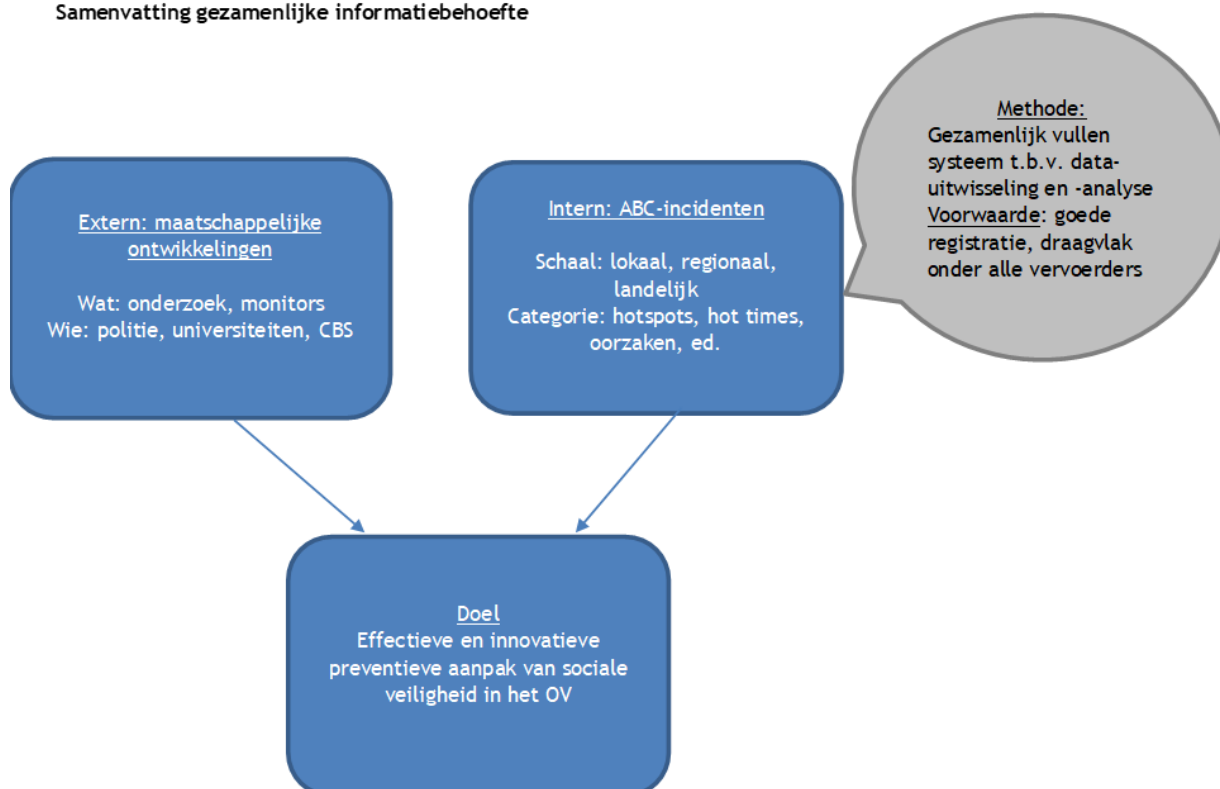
Samenvatting gezamenlijke informatiebehoefte

Extern: maatschappelijke ontwikkelingen

Wat: onderzoek, monitors
Wie: politie, universiteiten, CBS

Intern: ABC-incidenten

Schaal: lokaal, regionaal, landelijk
Categorie: hotspots, hot times, oorzaken, ed.

Methode:
Gezamenlijk vullen systeem t.b.v. data-uitwisseling en -analyse
Voorwaarde: goede registratie, draagvlak onder alle vervoerders

Doel
Effectieve en innovatieve preventieve aanpak van sociale veiligheid in het OV